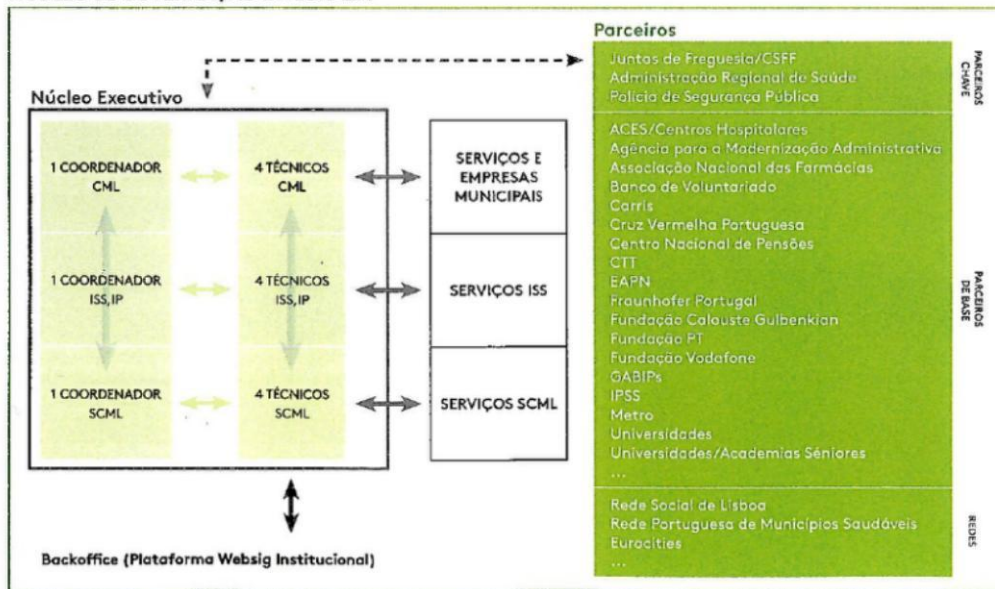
Núcleo Executivo

1 COORDENADOR CML

4 TÉCNICOS CML

1 COORDENADOR ISS, IP

4 TÉCNICOS ISS, IP

1 COORDENADOR SCML

4 TÉCNICOS SCML

SERVIÇOS E EMPRESAS MUNICIPAIS

SERVIÇOS ISS

SERVIÇOS SCML

Backoffice (Plataforma Websig Institucional)

Parceiros

Juntas de Freguesia/CSFF
Administração Regional de Saúde
Polícia de Segurança Pública

PARCEIROS CHAVE

ACES/Centros Hospitalares
Agência para a Modernização Administrativa
Associação Nacional das Farmácias
Banco de Voluntariado
Carris
Cruz Vermelha Portuguesa
Centro Nacional de Pensões
CTT
EAPN
Fraunhofer Portugal
Fundação Calouste Gulbenkian
Fundação PT
Fundação Vodafone
GABIPs
IPSS
Metro
Universidades
Universidades/Academias Séniores
...

PARCEIROS DE BASE

Rede Social de Lisboa
Rede Portuguesa de Municípios Saudáveis
Eurocities
...

REDES